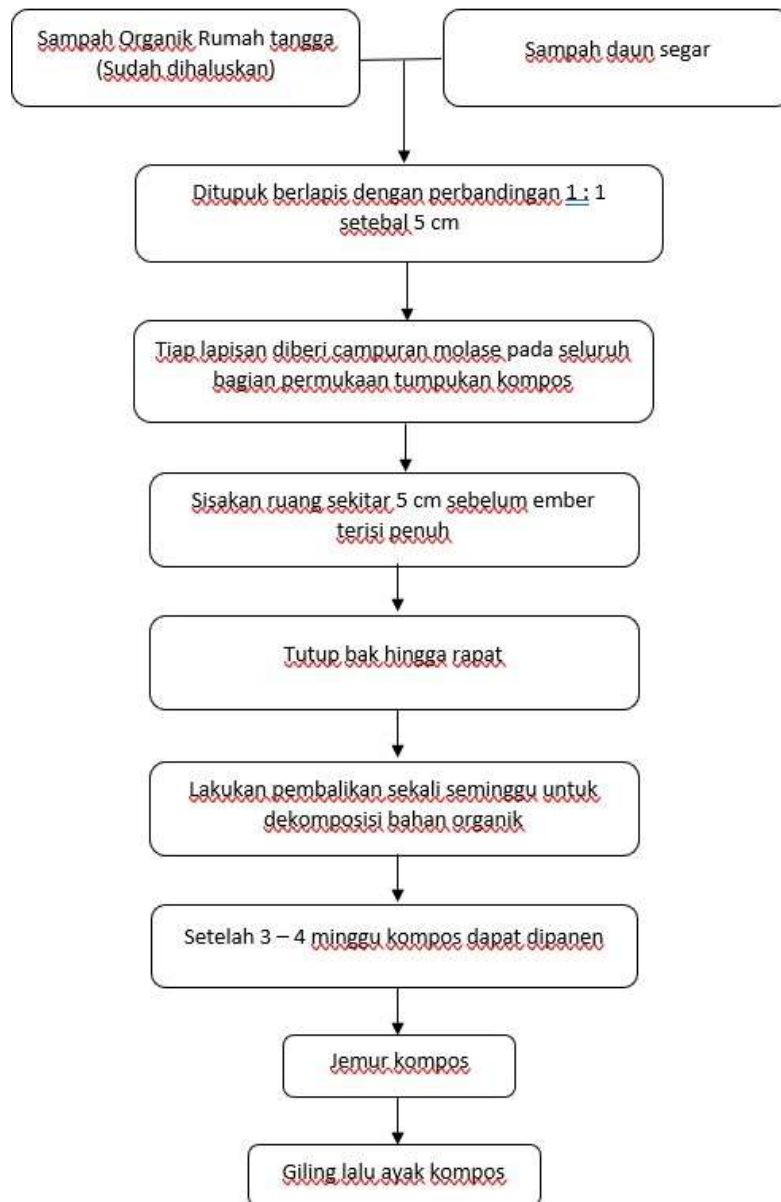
Sampah Organik Rumah tangga (Sudah dihaluskan)

Sampah daun segar

Ditupuk berlapis dengan perbandingan 1 : 1 setebal 5 cm

Tiap lapisan diberi campuran molase pada seluruh bagian permukaan tumpukan kompos

Sisakan ruang sekitar 5 cm sebelum ember terisi penuh

Tutup bak hingga rapat

Lakukan pembalikan sekali seminggu untuk dekomposisi bahan organik

Setelah 3 – 4 minggu kompos dapat dipanen

Jemur kompos

Giling lalu ayak kompos